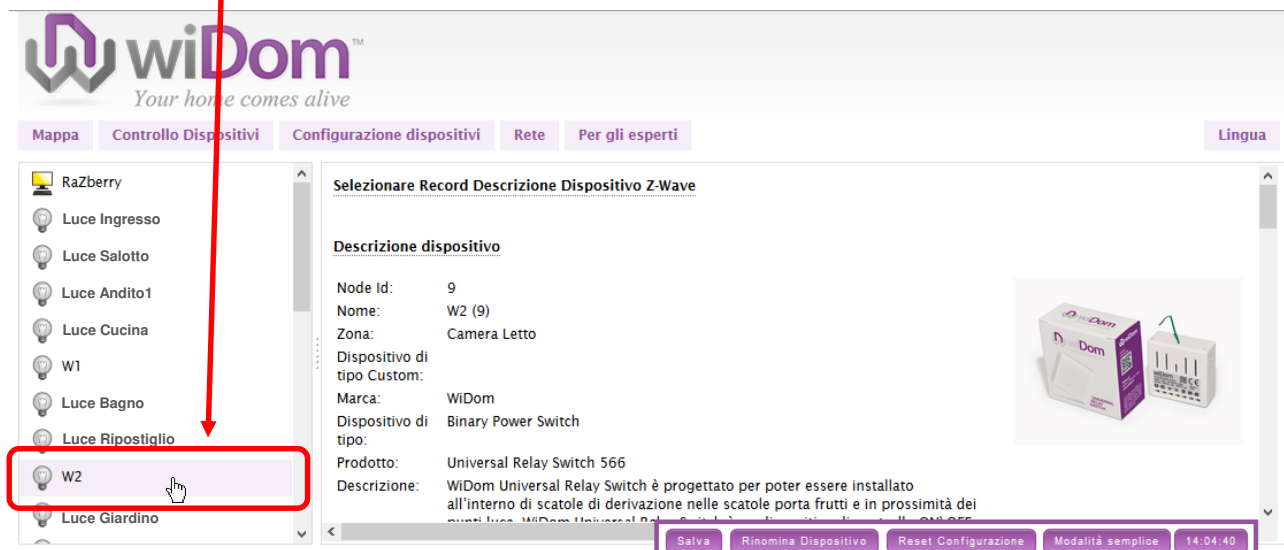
wiDom™
Your home comes alive

Mappa | Controllo Dispositivi | Configurazione dispositivi | Rete | Per gli esperti | Lingua

RaZberry
Luce Ingresso
Luce Salotto
Luce Andito1
Luce Cucina
W1
Luce Bagno
Luce Ripostiglio
W2
Luce Giardino

Selezionare Record Descrizione Dispositivo Z-Wave

Descrizione dispositivo

| | |
|---|---|
| Node Id: | 9 |
| Nome: | W2 (9) |
| Zona: | Camera Letto |
| Dispositivo di tipo Custom: | |
| Marca: | WiDom |
| Dispositivo di tipo: | Binary Power Switch |
| Prodotto: | Universal Relay Switch 566 |
| Descrizione: | WiDom Universal Relay Switch è progettato per poter essere installato all'interno di scatole di derivazione nelle scatole porta frutti e in prossimità dei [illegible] |

wiDom
wiDom

Salva | Rinomina Dispositivo | Reset Configurazione | Modalità semplice | 14:04:40